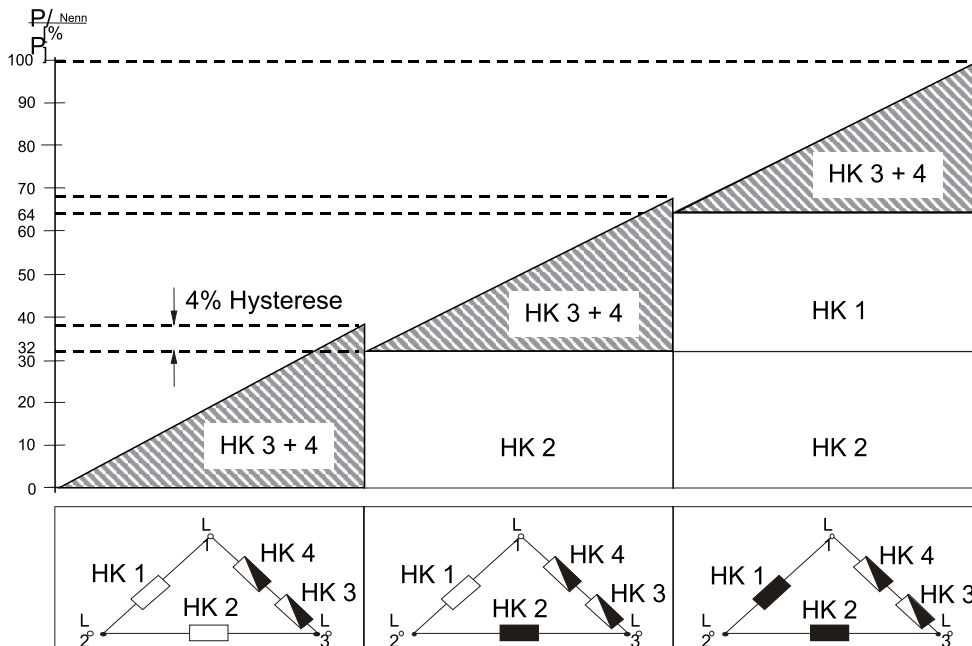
$P/P_{Nenn}$ [%]

100
90
80
70
64
60
50
40
32
30
20
10
0

4% Hysterese

HK 3 + 4
HK 3 + 4
HK 3 + 4
HK 1
HK 2
HK 2

L1
HK 1
HK 4
HK 3
HK 2
L2
L3

L1
HK 1
HK 4
HK 3
HK 2
L2
L3

L1
HK 1
HK 4
HK 3
HK 2
L2
L3